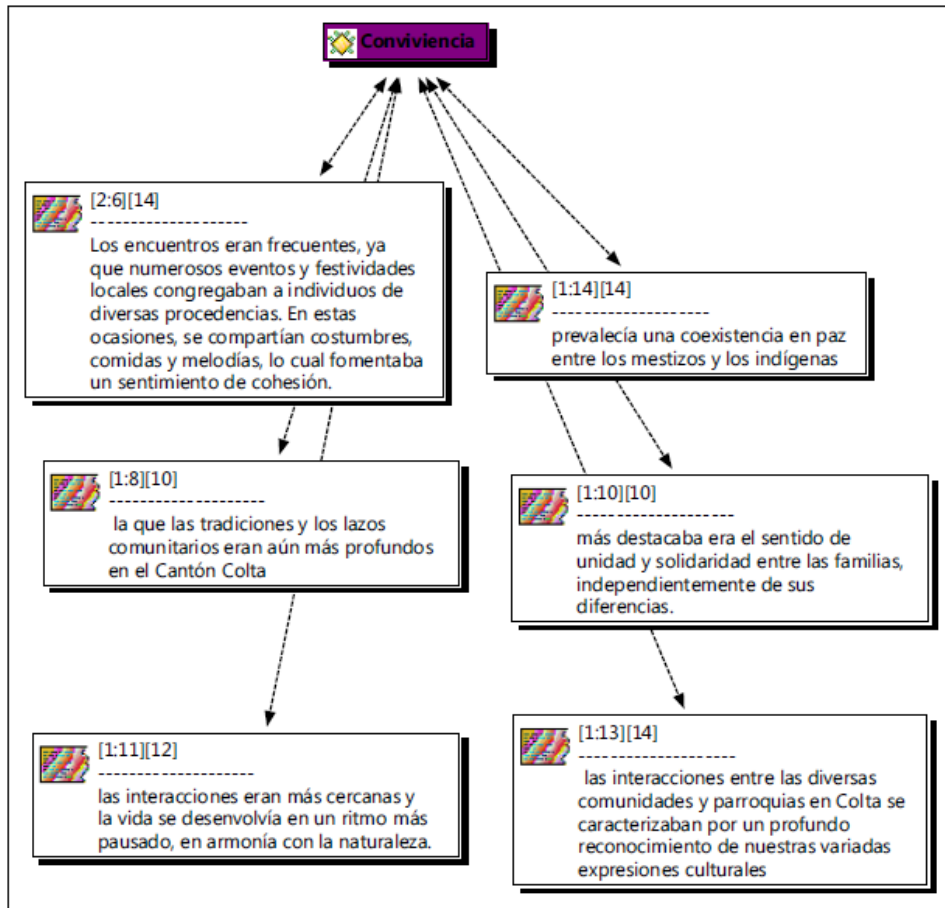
Conviviencia

[2:6][14]
--------------------
Los encuentros eran frecuentes, ya que numerosos eventos y festividades locales congregaban a individuos de diversas procedencias. En estas ocasiones, se compartían costumbres, comidas y melodías, lo cual fomentaba un sentimiento de cohesión.

[1:14][14]
--------------------
prevalecía una coexistencia en paz entre los mestizos y los indígenas

[1:8][10]
--------------------
la que las tradiciones y los lazos comunitarios eran aún más profundos en el Cantón Colta

[1:10][10]
--------------------
más destacaba era el sentido de unidad y solidaridad entre las familias, independientemente de sus diferencias.

[1:11][12]
--------------------
las interacciones eran más cercanas y la vida se desenvolvía en un ritmo más pausado, en armonía con la naturaleza.

[1:13][14]
--------------------
las interacciones entre las diversas comunidades y parroquias en Colta se caracterizaban por un profundo reconocimiento de nuestras variadas expresiones culturales